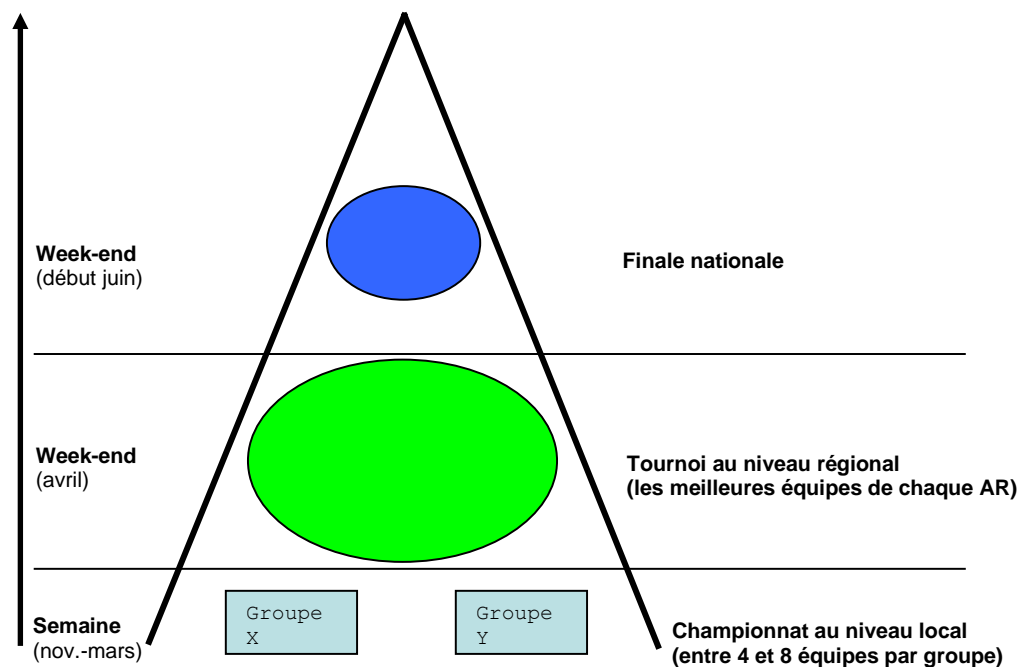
Week-end
(début juin)

Finale nationale

Week-end
(avril)

Tournoi au niveau régional
(les meilleures équipes de chaque AR)

Semaine
(nov.-mars)

Groupe
X

Groupe
Y

Championnat au niveau local
(entre 4 et 8 équipes par groupe)